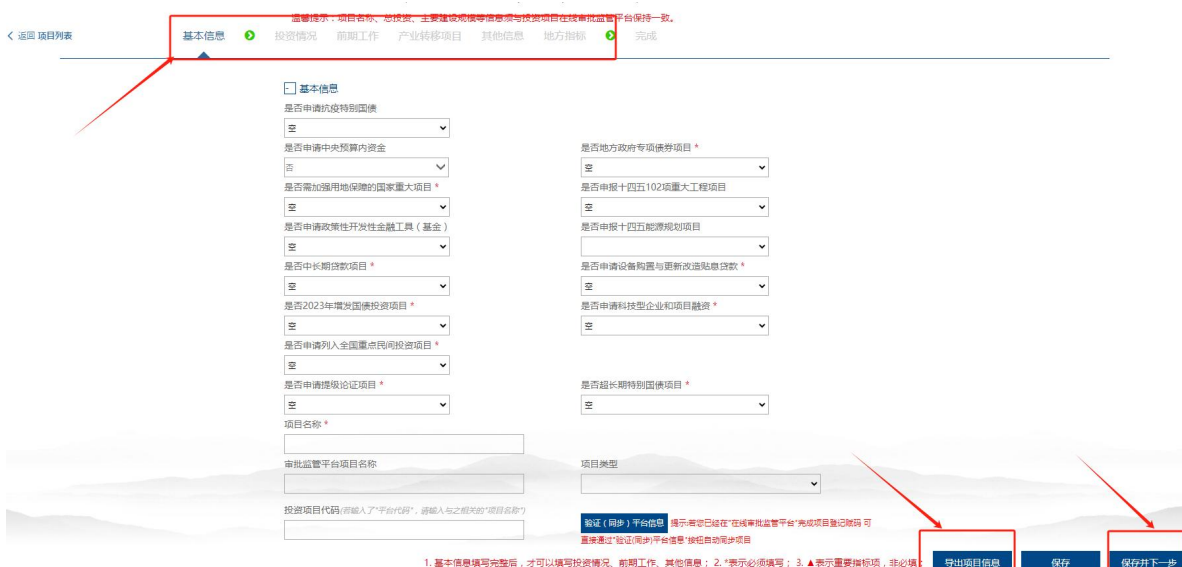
温馨提示：项目名称、总投资、主要建设规模等信息须与投资项目在线审批监管平台保持一致。

< 返回 项目列表

基本信息 投资情况 前期工作 产业转移项目 其他信息 地方指标 完成

基本信息

是否申请抗疫特别国债
空

是否申请中央预算内资金
否

是否地方政府专项债券项目 *
空

是否需加强用地保障的国家重大项目 *
空

是否申报十四五102项重大工程项目
空

是否申请政策性开发性金融工具（基金）
空

是否申报十四五能源规划项目

是否中长期贷款项目 *
空

是否申请设备购置与更新改造贴息贷款 *
空

是否2023年增发国债投资项目 *
空

是否申请科技型企业和项目融资 *
空

是否申请列入全国重点民间投资项目 *
空

是否申请提级论证项目 *
空

是否超长期特别国债项目 *
空

项目名称 *

审批监管平台项目名称

项目类型

投资项目代码(若输入了"平台代码"，请输入与之相关的"项目名称")

验证（同步）平台信息 提示:若您已经在"在线审批监管平台"完成项目登记赋码 可直接通过"验证(同步)平台信息"按钮自动同步项目

1. 基本信息填写完整后，才可以填写投资情况、前期工作、其他信息； 2. *表示必须填写； 3. ▲表示重要指标项，非必填 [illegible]

导出项目信息 保存 保存并下一步